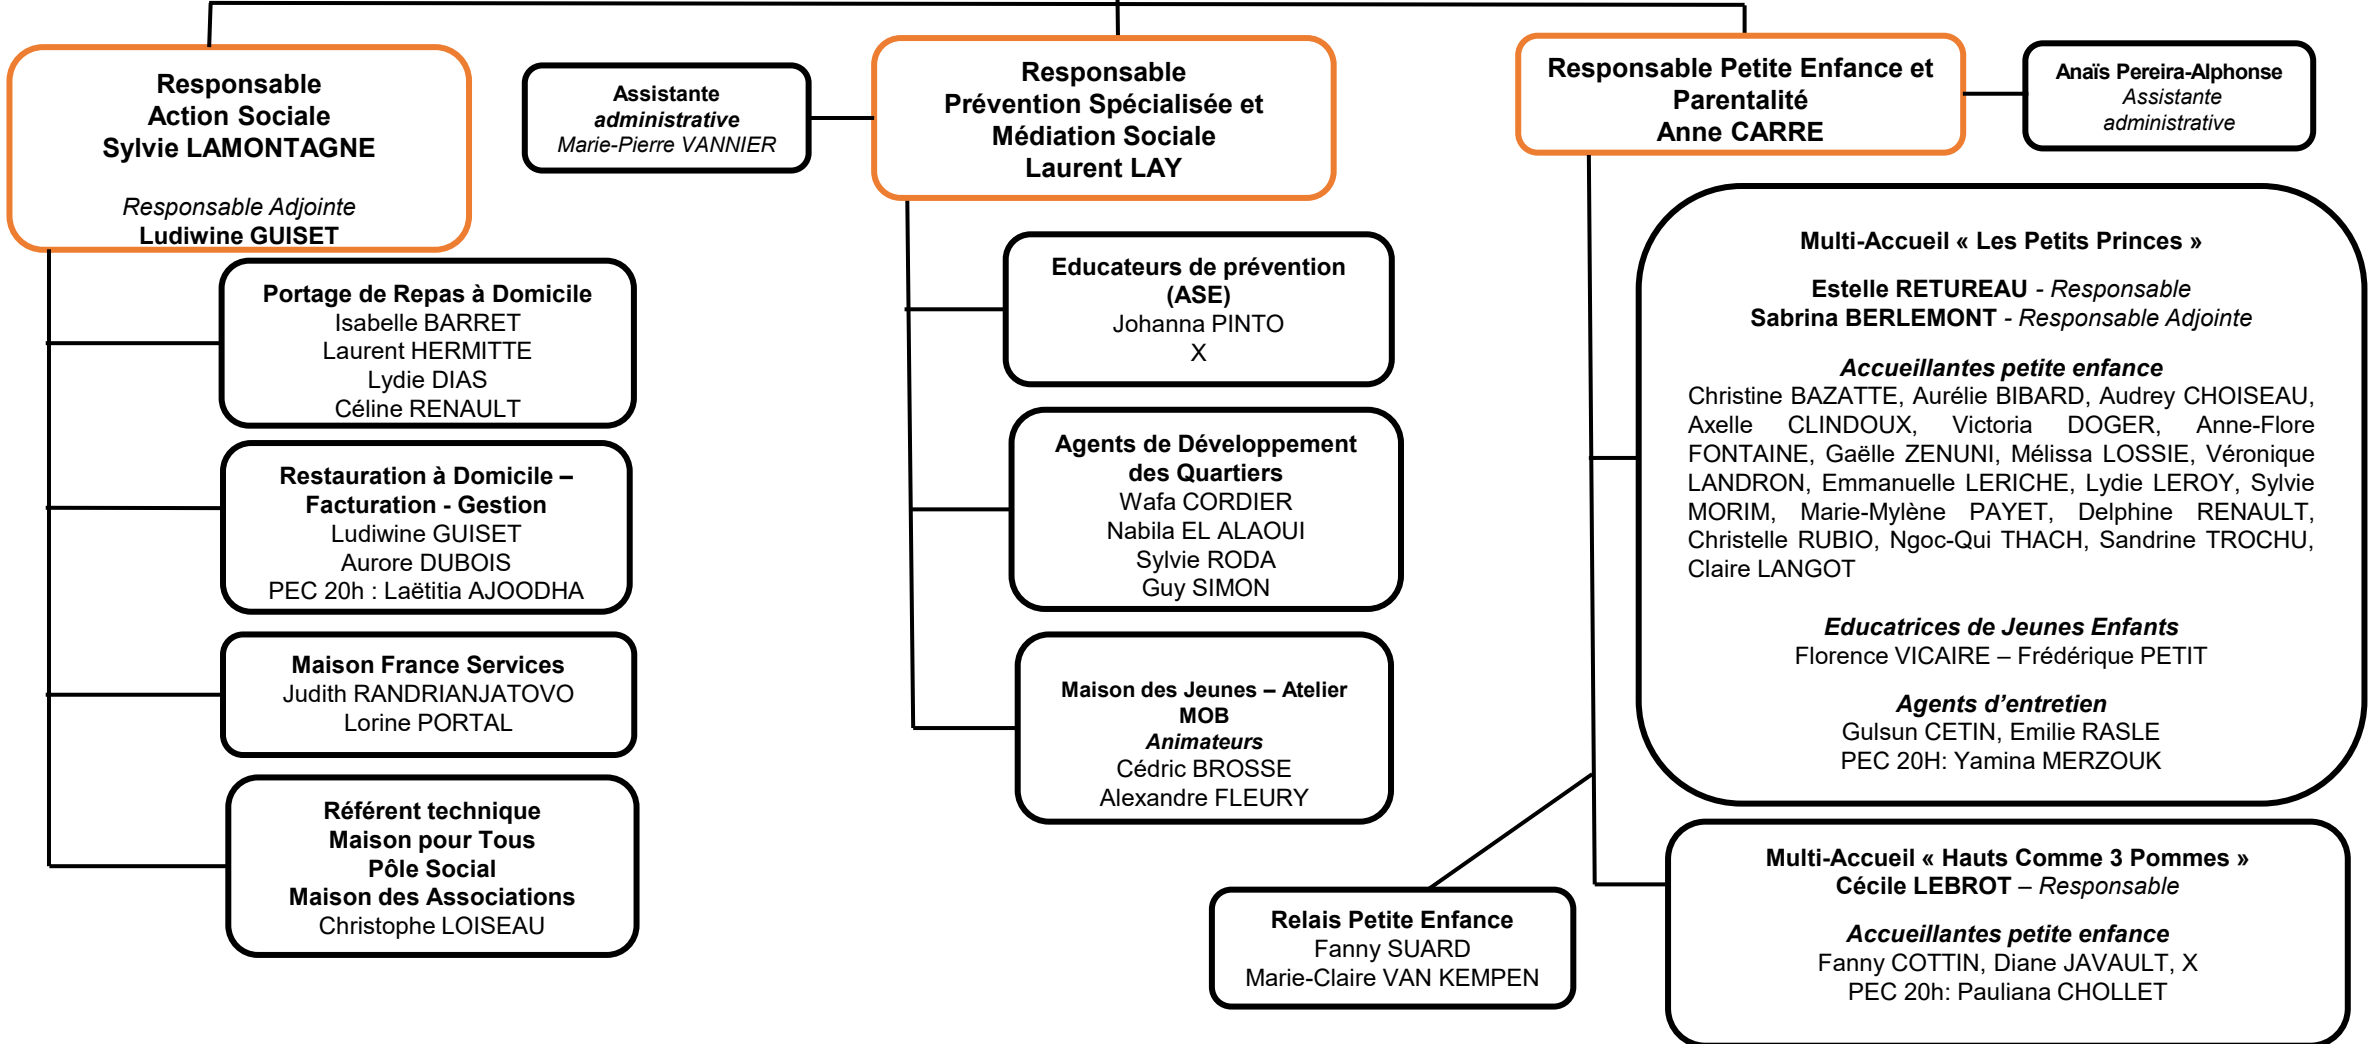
Responsable
Action Sociale
Sylvie LAMONTAGNE

Responsable Adjointe
Ludiwine GUISET

Assistante
administrative
Marie-Pierre VANNIER

Responsable
Prévention Spécialisée et
Médiation Sociale
Laurent LAY

Responsable Petite Enfance et
Parentalité
Anne CARRE

Anaïs Pereira-Alphonse
Assistante
administrative

Portage de Repas à Domicile
Isabelle BARRET
Laurent HERMITTE
Lydie DIAS
Céline RENAULT

Restauration à Domicile – Facturation - Gestion
Ludiwine GUISET
Aurore DUBOIS
PEC 20h : Laëtitia AJOODHA

Maison France Services
Judith RANDRIANJATOVO
Lorine PORTAL

Référent technique
Maison pour Tous
Pôle Social
Maison des Associations
Christophe LOISEAU

Educateurs de prévention
(ASE)
Johanna PINTO
X

Agents de Développement des Quartiers
Wafa CORDIER
Nabila EL ALAOUI
Sylvie RODA
Guy SIMON

Maison des Jeunes – Atelier MOB
Animateurs
Cédric BROSSE
Alexandre FLEURY

Multi-Accueil « Les Petits Princes »

Estelle RETUREAU - Responsable
Sabrina BERLEMONT - Responsable Adjointe

Accueillantes petite enfance
Christine BAZATTE, Aurélie BIBARD, Audrey CHOISEAU, Axelle CLINDOUX, Victoria DOGER, Anne-Flore FONTAINE, Gaëlle ZENUNI, Mélissa LOSSIE, Véronique LANDRON, Emmanuelle LERICHE, Lydie LEROY, Sylvie MORIM, Marie-Mylène PAYET, Delphine RENAULT, Christelle RUBIO, Ngoc-Qui THACH, Sandrine TROCHU, Claire LANGOT

Educatrices de Jeunes Enfants
Florence VICAIRE – Frédérique PETIT

Agents d'entretien
Gulsun CETIN, Emilie RASLE
PEC 20H: Yamina MERZOUK

Relais Petite Enfance
Fanny SUARD
Marie-Claire VAN KEMPEN

Multi-Accueil « Hauts Comme 3 Pommes »
Cécile LEBROT – Responsable

Accueillantes petite enfance
Fanny COTTIN, Diane JAVAULT, X
PEC 20h: Pauliana CHOLLET